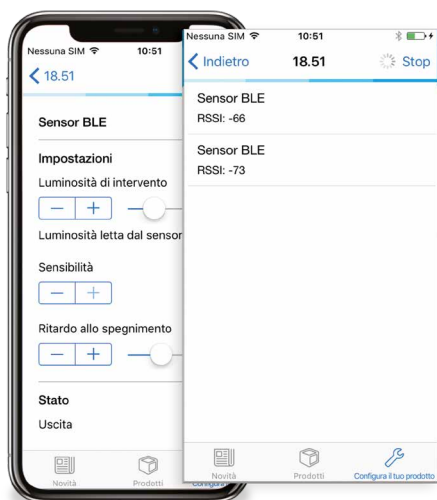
Nessuna SIM 10:51
18.51
Sensor BLE
Impostazioni
Luminosità di intervento
− +
Luminosità letta dal sensor
Sensibilità
− +
Ritardo allo spegnimento
− +
Stato
Uscita
Novità
Prodotti
Configura

Nessuna SIM 10:51
Indietro
18.51
Stop
Sensor BLE
RSSI: -66
Sensor BLE
RSSI: -73
Novità
Prodotti
Configura il tuo prodotto